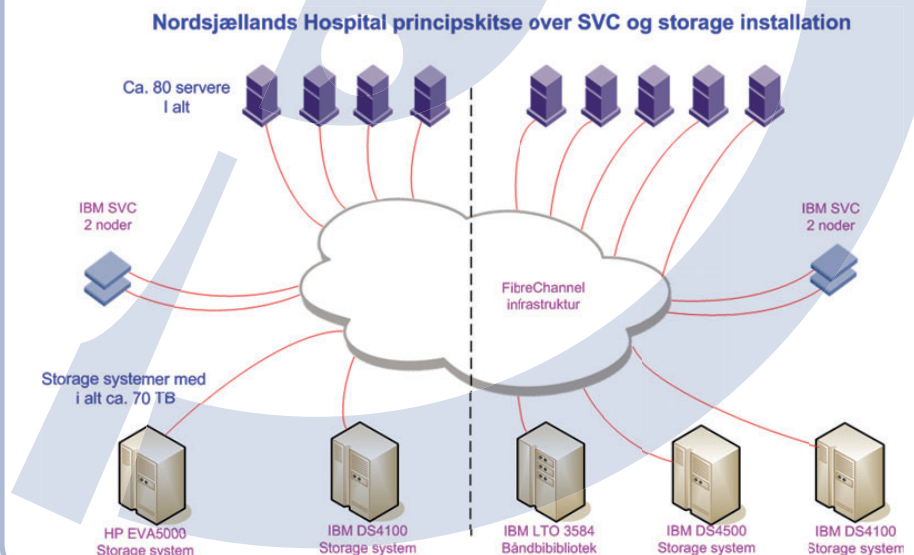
Nordsjællands Hospital principskitse over SVC og storage installation

Ca. 80 servere
I alt

IBM SVC
2 noder

IBM SVC
2 noder

FibreChannel
infrastruktur

Storage systemer med
i alt ca. 70 TB

HP EVA5000
Storage system

IBM DS4100
Storage system

IBM LTO 3584
Båndbibibliotek

IBM DS4500
Storage system

IBM DS4100
Storage system